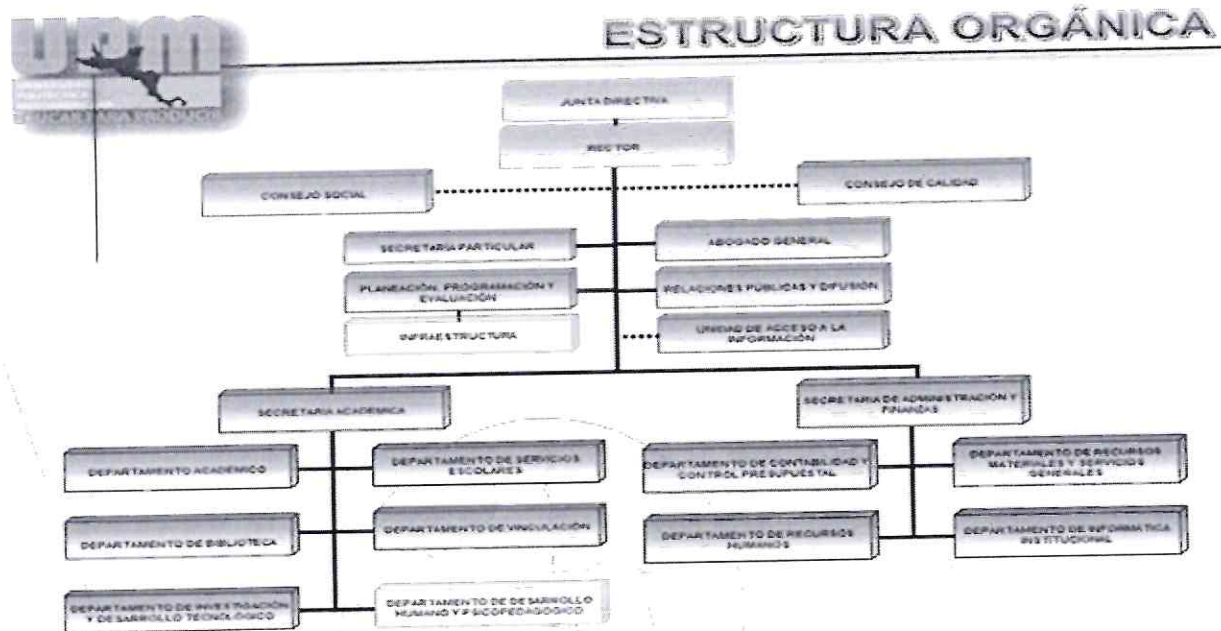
UPM

ESTRUCTURA ORGÁNICA

JUNTA DIRECTIVA

RECTOR

CONSEJO SOCIAL

CONSEJO DE CALIDAD

SECRETARIA PARTICULAR

ABOGADO GENERAL

PLANEACIÓN, PROGRAMACIÓN Y EVALUACIÓN

RELACIONES PÚBLICAS Y DIFUSIÓN

INFRAESTRUCTURA

UNIDAD DE ACCESO A LA INFORMACIÓN

SECRETARIA ACADÉMICA

SECRETARIA DE ADMINISTRACIÓN Y FINANZAS

DEPARTAMENTO ACADÉMICO

DEPARTAMENTO DE SERVICIOS ESCOLARES

DEPARTAMENTO DE BIBLIOTECA

DEPARTAMENTO DE VINCULACIÓN

DEPARTAMENTO DE INVESTIGACIÓN Y DESARROLLO TECNOLÓGICO

DEPARTAMENTO DE DESARROLLO HUMANO Y PSICOPEDAGÓGICO

DEPARTAMENTO DE CONTABILIDAD Y CONTROL PRESUPUESTAL

DEPARTAMENTO DE RECURSOS MATERIALES Y SERVICIOS GENERALES

DEPARTAMENTO DE RECURSOS HUMANOS

DEPARTAMENTO DE INFORMÁTICA INSTITUCIONAL